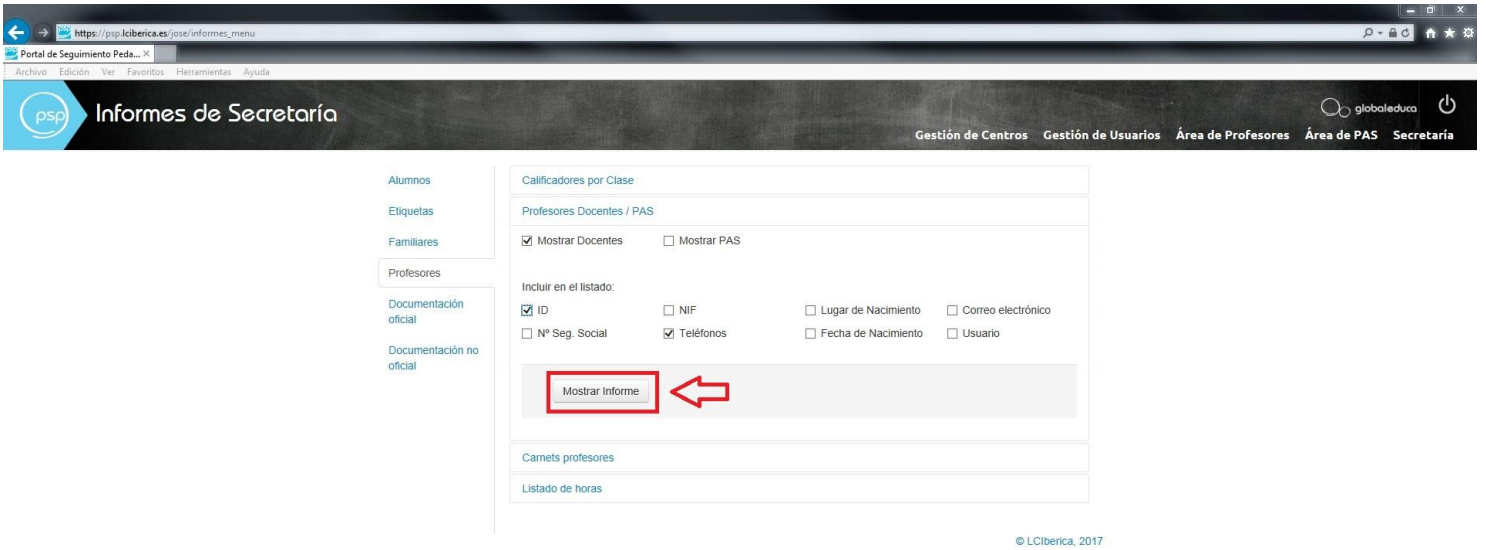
https://psp.lciberica.es/jose/informes_menu

Portal de Seguimiento Peda... ×

Archivo Edición Ver Favoritos Herramientas Ayuda

psp Informes de Secretaría

globaleduca

Gestión de Centros Gestión de Usuarios Área de Profesores Área de PAS Secretaría

Alumnos
Etiquetas
Familiares
Profesores
Documentación oficial
Documentación no oficial

Calificadores por Clase

Profesores Docentes / PAS

☑ Mostrar Docentes ☐ Mostrar PAS

Incluir en el listado:

| ☑ ID | ☐ NIF | ☐ Lugar de Nacimiento | ☐ Correo electrónico |
|---|---|---|---|
| ☐ Nº Seg. Social | ☑ Teléfonos | ☐ Fecha de Nacimiento | ☐ Usuario |

Mostrar Informe

Carnets profesores

Listado de horas

© LCIberica, 2017